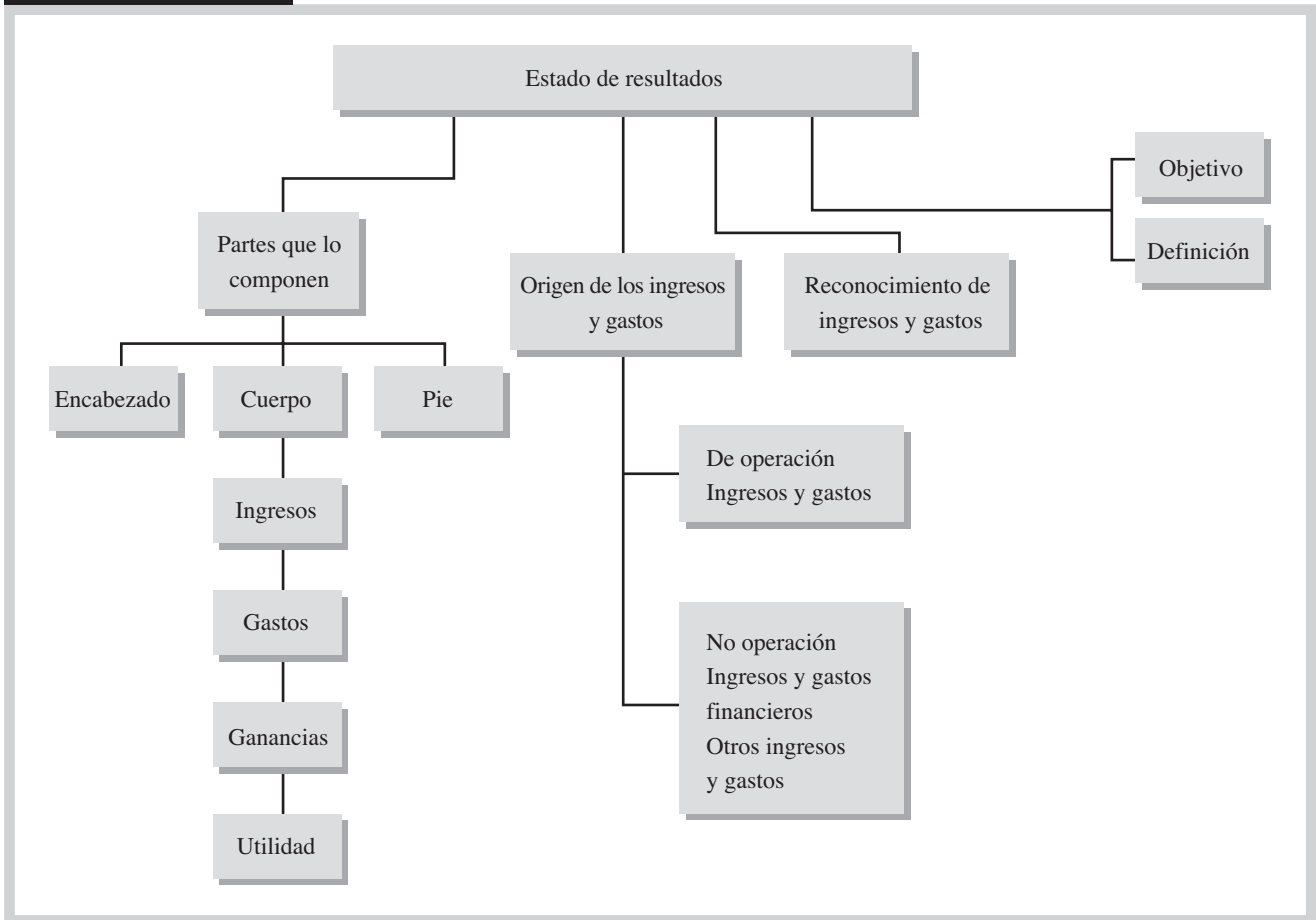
Estado de resultados

Partes que lo componen

Origen de los ingresos y gastos

Reconocimiento de ingresos y gastos

Objetivo

Definición

Encabezado

Cuerpo

Pie

Ingresos

Gastos

Ganancias

Utilidad

De operación
Ingresos y gastos

No operación
Ingresos y gastos financieros
Otros ingresos y gastos